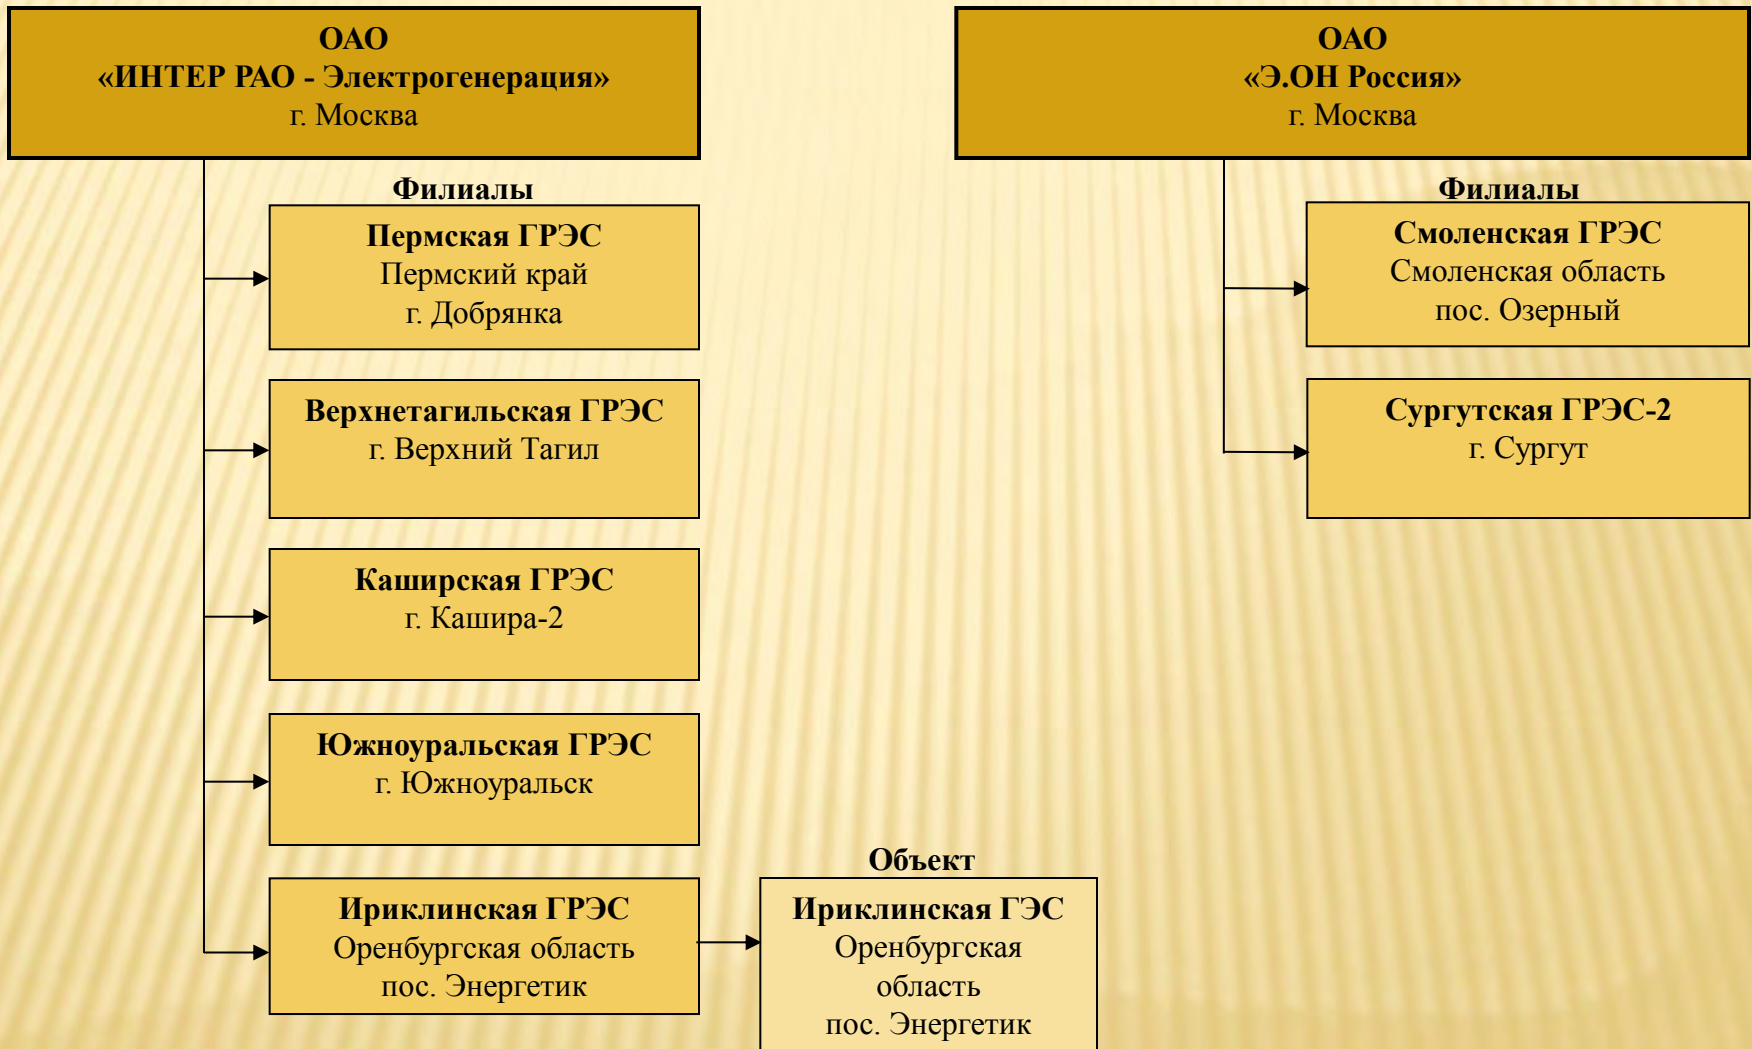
ОАО
«ИНТЕР РАО - Электрогенерация»
г. Москва

Филиалы

Пермская ГРЭС
Пермский край
г. Добрянка

Верхнетагильская ГРЭС
г. Верхний Тагил

Каширская ГРЭС
г. Кашира-2

Южноуральская ГРЭС
г. Южноуральск

Ириклинская ГРЭС
Оренбургская область
пос. Энергетик

Объект

Ириклинская ГЭС
Оренбургская
область
пос. Энергетик

ОАО
«Э.ОН Россия»
г. Москва

Филиалы

Смоленская ГРЭС
Смоленская область
пос. Озерный

Сургутская ГРЭС-2
г. Сургут